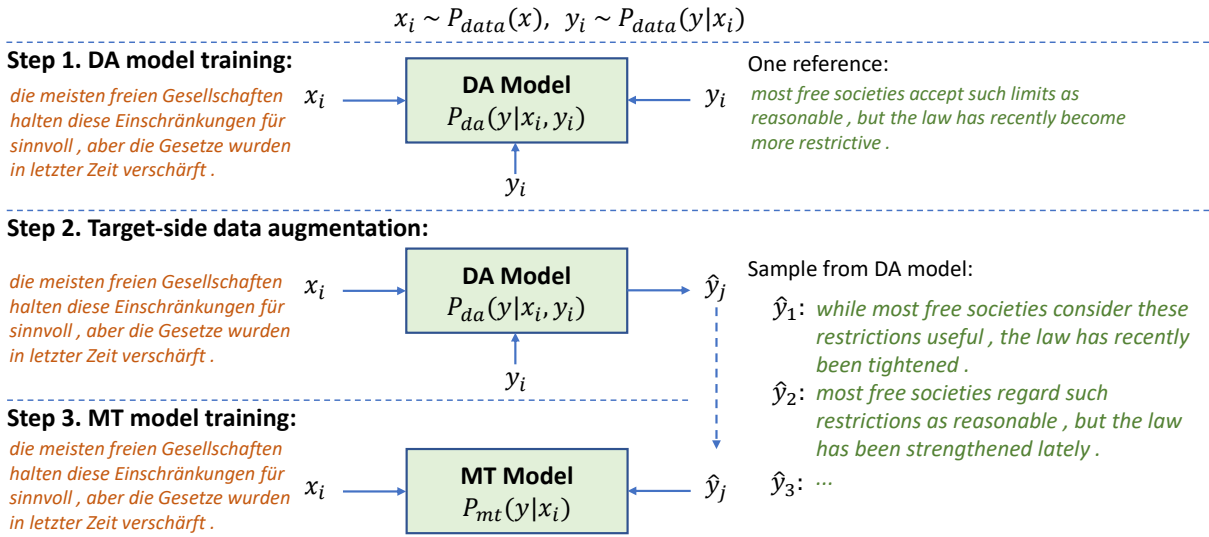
$x_i \sim P_{data}(x),\ y_i \sim P_{data}(y|x_i)$

Step 1. DA model training:

die meisten freien Gesellschaften halten diese Einschränkungen für sinnvoll , aber die Gesetze wurden in letzter Zeit verschärft .

$x_i$

DA Model
$P_{da}(y|x_i, y_i)$

$y_i$

$y_i$

One reference:
most free societies accept such limits as reasonable , but the law has recently become more restrictive .

Step 2. Target-side data augmentation:

die meisten freien Gesellschaften halten diese Einschränkungen für sinnvoll , aber die Gesetze wurden in letzter Zeit verschärft .

$x_i$

DA Model
$P_{da}(y|x_i, y_i)$

$y_i$

$\hat{y}_j$

Sample from DA model:
$\hat{y}_1$: while most free societies consider these restrictions useful , the law has recently been tightened .
$\hat{y}_2$: most free societies regard such restrictions as reasonable , but the law has been strengthened lately .
$\hat{y}_3$: ...

Step 3. MT model training:

die meisten freien Gesellschaften halten diese Einschränkungen für sinnvoll , aber die Gesetze wurden in letzter Zeit verschärft .

$x_i$

MT Model
$P_{mt}(y|x_i)$

$\hat{y}_j$